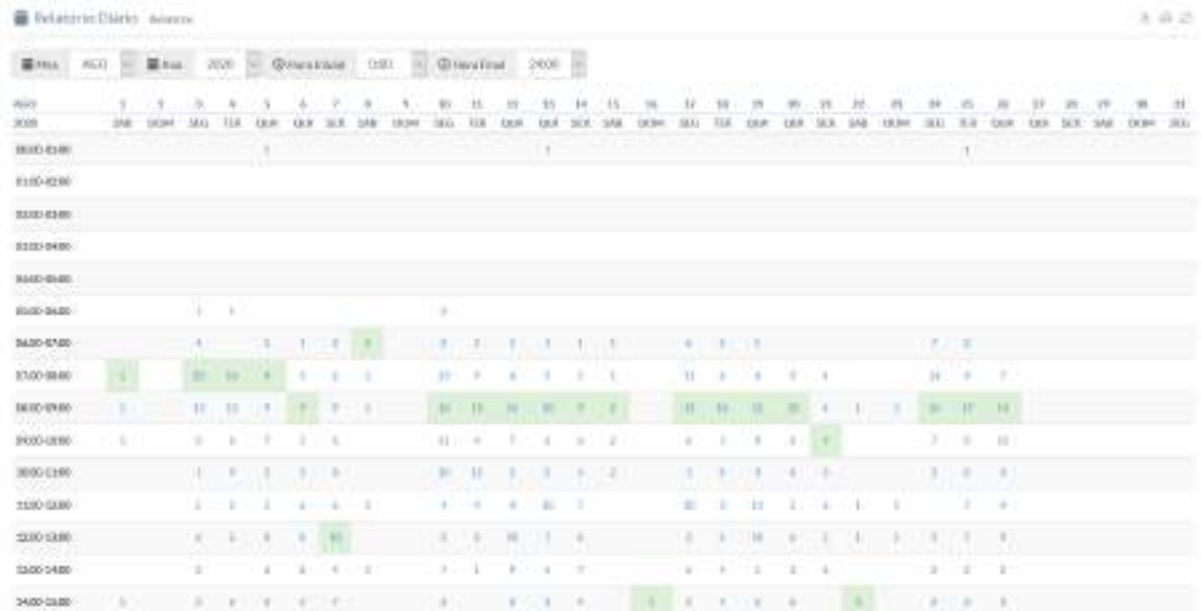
Relatório Diário Avanços

Mes AGO Ano 2020 Hora Inicial 0:00 Hora Final 24:00

| AGO | 1 | 2 | 3 | 4 | 5 | 6 | 7 | 8 | 9 | 10 | 11 | 12 | 13 | 14 | 15 | 16 | 17 | 18 | 19 | 20 | 21 | 22 | 23 | 24 | 25 | 26 | 27 | 28 | 29 | 30 | 31 |
|---|---|---|---|---|---|---|---|---|---|---|---|---|---|---|---|---|---|---|---|---|---|---|---|---|---|---|---|---|---|---|---|
| 2020 | SAB | DOM | SEG | TER | QUA | QUI | SEX | SAB | DOM | SEG | TER | QUA | QUI | SEX | SAB | DOM | SEG | TER | QUA | QUI | SEX | SAB | DOM | SEG | TER | QUA | QUI | SEX | SAB | DOM | SEG |
| 00:00-01:00 | | | | | 1 | | | | | | | | 1 | | | | | | | | | | | | 1 | | | | | | |
| 01:00-02:00 | | | | | | | | | | | | | | | | | | | | | | | | | | | | | | | |
| 02:00-03:00 | | | | | | | | | | | | | | | | | | | | | | | | | | | | | | | |
| 03:00-04:00 | | | | | | | | | | | | | | | | | | | | | | | | | | | | | | | |
| 04:00-05:00 | | | | | | | | | | | | | | | | | | | | | | | | | | | | | | | |
| 05:00-06:00 | | | 1 | 1 | | | | | | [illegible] | | | | | | | | | | | | | | | | | | | | | |
| 06:00-07:00 | | | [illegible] | | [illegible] | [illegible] | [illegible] | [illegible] | | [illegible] | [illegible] | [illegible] | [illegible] | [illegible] | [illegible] | | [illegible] | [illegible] | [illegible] | | | | | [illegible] | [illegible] | | | | | | |
| 07:00-08:00 | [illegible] | | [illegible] | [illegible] | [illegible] | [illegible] | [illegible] | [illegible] | | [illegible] | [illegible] | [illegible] | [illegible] | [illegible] | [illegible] | | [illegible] | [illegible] | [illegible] | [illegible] | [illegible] | | | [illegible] | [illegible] | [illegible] | | | | | |
| 08:00-09:00 | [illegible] | | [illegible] | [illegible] | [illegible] | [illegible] | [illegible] | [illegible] | | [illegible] | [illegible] | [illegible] | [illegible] | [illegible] | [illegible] | | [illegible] | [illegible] | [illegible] | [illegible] | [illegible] | 1 | 1 | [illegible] | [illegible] | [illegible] | | | | | |
| 09:00-10:00 | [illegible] | | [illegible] | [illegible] | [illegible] | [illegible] | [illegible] | | | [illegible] | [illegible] | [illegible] | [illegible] | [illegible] | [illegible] | | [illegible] | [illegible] | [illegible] | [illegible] | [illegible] | | | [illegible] | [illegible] | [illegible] | | | | | |
| 10:00-11:00 | | | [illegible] | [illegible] | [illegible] | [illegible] | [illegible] | | | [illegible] | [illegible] | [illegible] | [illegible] | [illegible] | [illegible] | | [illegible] | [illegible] | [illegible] | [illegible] | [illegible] | | | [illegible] | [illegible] | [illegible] | | | | | |
| 11:00-12:00 | | | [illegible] | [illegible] | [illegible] | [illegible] | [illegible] | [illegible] | | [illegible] | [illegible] | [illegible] | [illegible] | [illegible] | | | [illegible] | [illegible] | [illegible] | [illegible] | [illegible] | 1 | 1 | | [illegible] | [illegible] | | | | | |
| 12:00-13:00 | | | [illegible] | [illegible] | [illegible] | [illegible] | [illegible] | | | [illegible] | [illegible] | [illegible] | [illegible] | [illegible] | | | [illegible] | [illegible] | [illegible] | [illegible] | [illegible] | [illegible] | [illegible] | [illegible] | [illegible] | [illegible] | | | | | |
| 13:00-14:00 | | | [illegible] | | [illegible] | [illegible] | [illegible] | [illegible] | | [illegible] | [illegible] | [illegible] | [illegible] | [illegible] | | | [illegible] | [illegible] | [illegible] | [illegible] | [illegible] | | | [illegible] | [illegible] | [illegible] | | | | | |
| 14:00-15:00 | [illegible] | | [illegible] | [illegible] | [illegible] | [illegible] | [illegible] | | | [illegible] | | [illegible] | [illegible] | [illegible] | | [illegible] | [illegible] | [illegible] | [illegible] | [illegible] | | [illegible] | | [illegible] | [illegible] | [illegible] | | | | | |